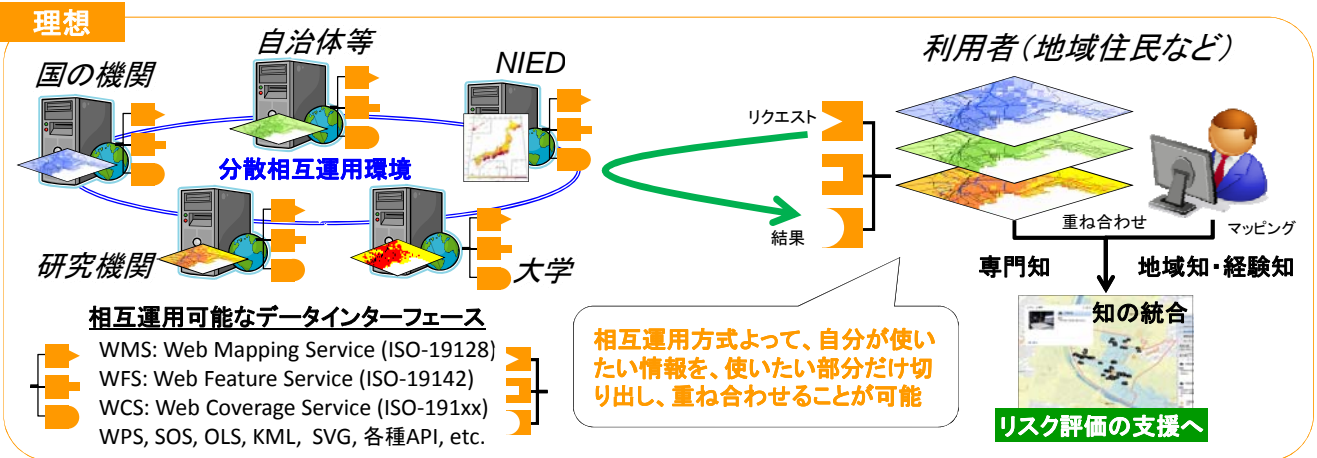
理想

自治体等

国の機関

NIED

分散相互運用環境

研究機関

大学

利用者（地域住民など）

リクエスト

結果

重ね合わせ

マッピング

専門知

地域知・経験知

知の統合

相互運用可能なデータインターフェース

WMS: Web Mapping Service (ISO-19128)
WFS: Web Feature Service (ISO-19142)
WCS: Web Coverage Service (ISO-191xx)
WPS, SOS, OLS, KML, SVG, 各種API, etc.

相互運用方式よって、自分が使いたい情報を、使いたい部分だけ切り出し、重ね合わせることが可能

リスク評価の支援へ